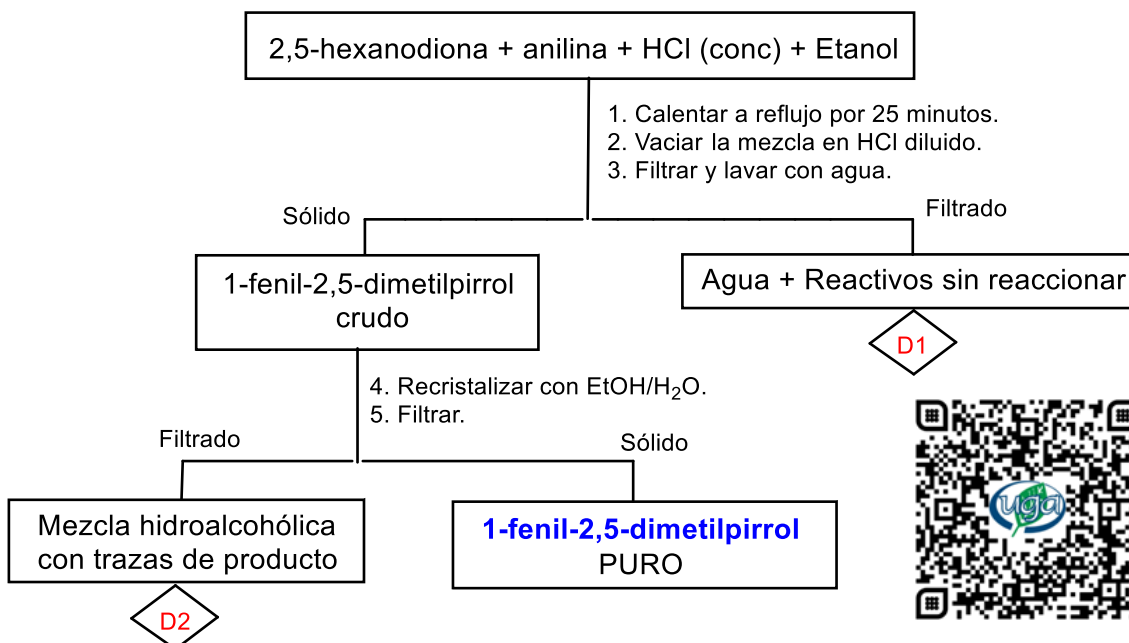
2,5-hexanodiona + anilina + HCl (conc) + Etanol

1. Calentar a reflujo por 25 minutos.
2. Vaciar la mezcla en HCl diluido.
3. Filtrar y lavar con agua.

Sólido

Filtrado

1-fenil-2,5-dimetilpirrol crudo

Agua + Reactivos sin reaccionar

D1

4. Recristalizar con EtOH/$H_2O$.
5. Filtrar.

Filtrado

Sólido

Mezcla hidroalcohólica con trazas de producto

1-fenil-2,5-dimetilpirrol PURO

D2

uga